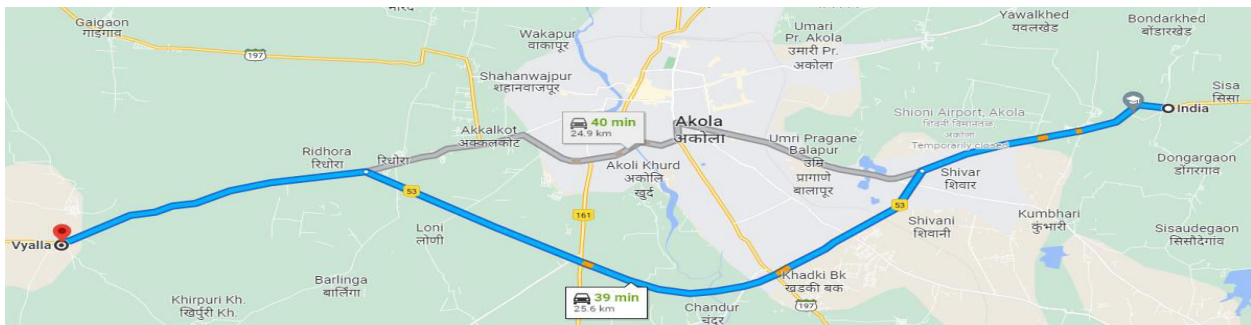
Gaigaon
गाइगांव

197

Wakapur
वाकापूर

Umari
Pr. Akola
उमरी Pr.
अकोला

Yawalkhed
यवलखेड

Bondarkhed
बोंडारखेड

Shahanwajpur
शहानवाजपूर

Sisa
सिसा

India

40 min
24.9 km

Akola
अकोला

Shioni Airport, Akola
शिवनी विमानतळ, अकोला
Temporarily closed

Akkalkot
अक्कलकोट

Umri Pragane Balapur
उमरी प्रागणे बालापूर

Ridhora
रिधोरा

रिधोरा

Akoli Khurd
अकोलि खुर्द

Shivar
शिवार

Dongargaon
डोंगरगाव

53

161

53

Shivani
शिवानी

Kumbhari
कुंभारी

Sisaudegaon
सिसौदगांव

Vyalla

Loni
लोणी

Barlinga
बार्लिंगा

Khadki Bk
खडकी बक

39 min
25.6 km

Khirpuri Kh.
खिरपुरी Kh.

197

Chandur
चंदूर